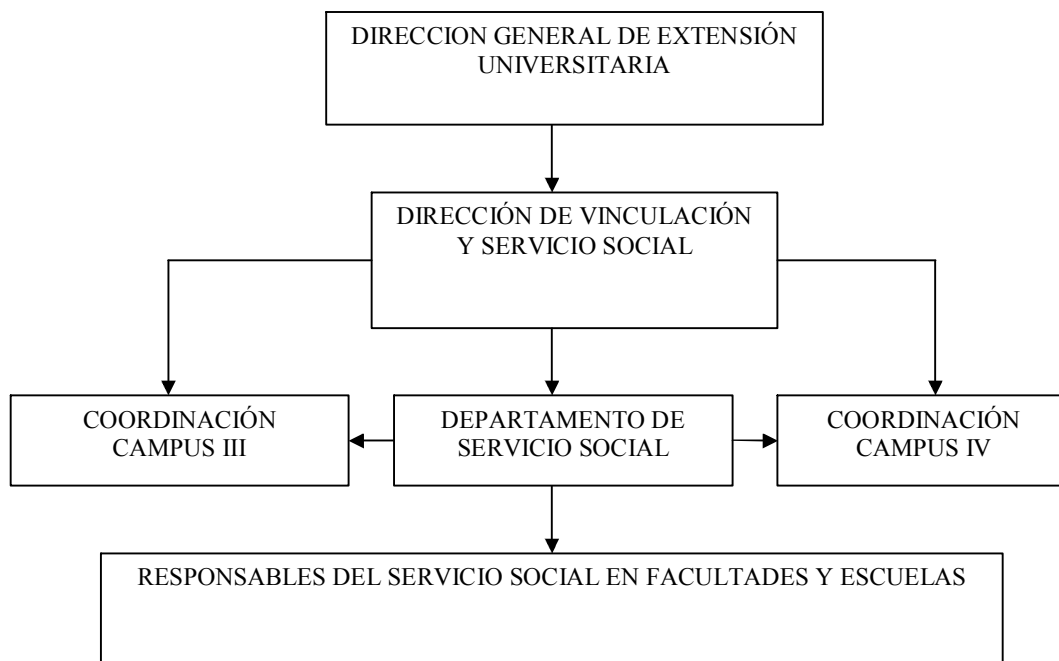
DIRECCION GENERAL DE EXTENSIÓN UNIVERSITARIA

DIRECCIÓN DE VINCULACIÓN Y SERVICIO SOCIAL

COORDINACIÓN CAMPUS III

DEPARTAMENTO DE SERVICIO SOCIAL

COORDINACIÓN CAMPUS IV

RESPONSABLES DEL SERVICIO SOCIAL EN FACULTADES Y ESCUELAS